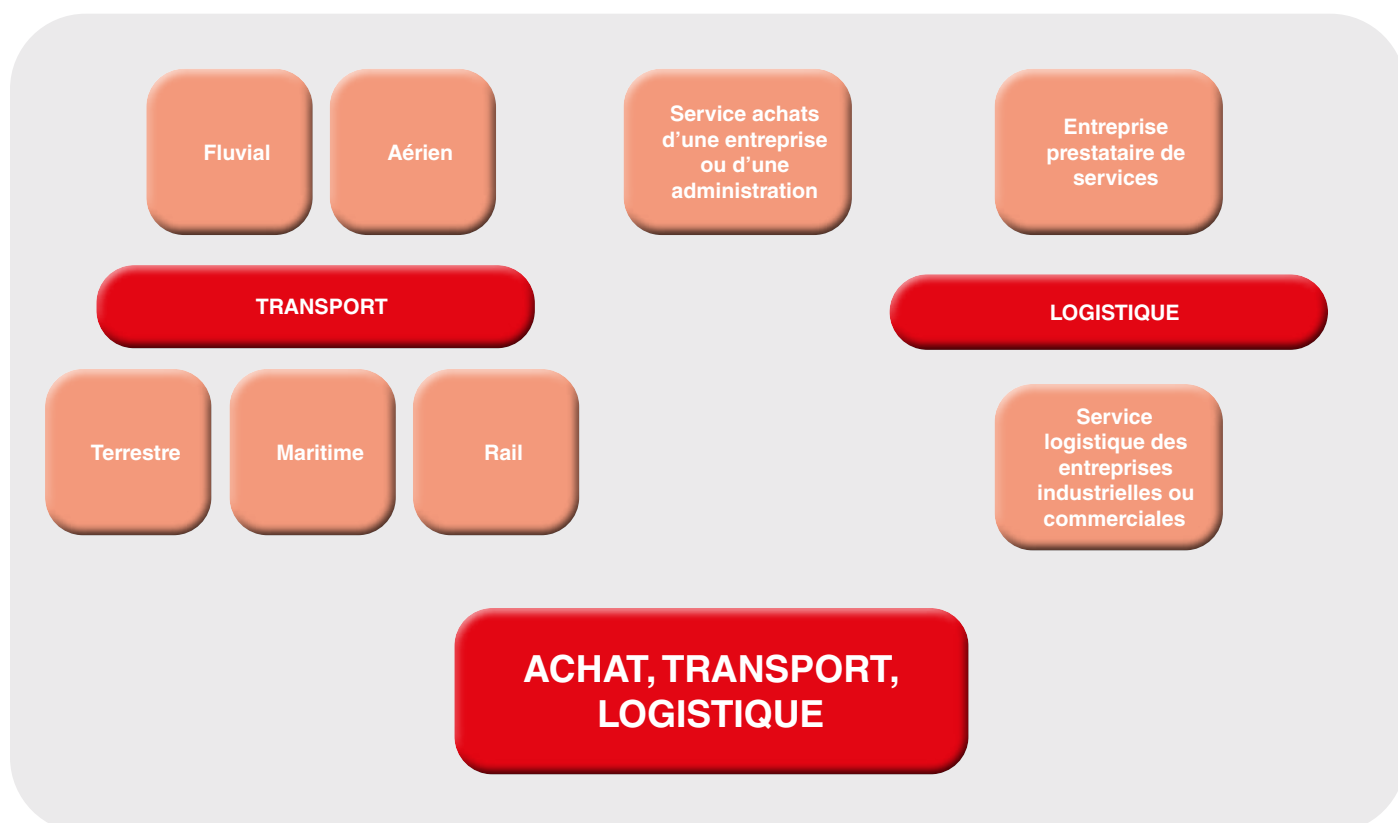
Fluvial

Aérien

Service achats d’une entreprise ou d’une administration

Entreprise prestataire de services

TRANSPORT

LOGISTIQUE

Terrestre

Maritime

Rail

Service logistique des entreprises industrielles ou commerciales

ACHAT, TRANSPORT, LOGISTIQUE